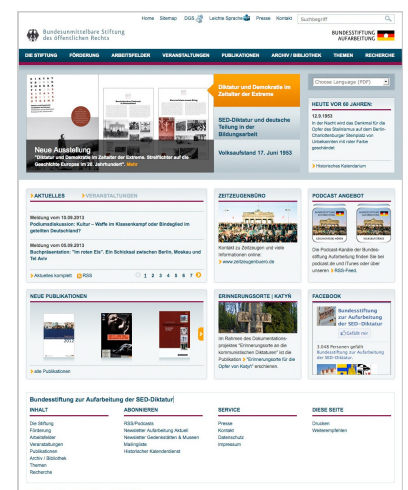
Bundesunmittelbare Stiftung des öffentlichen Rechts

Home Sitemap DGS Leichte Sprache Presse Kontakt Suchbegriff

BUNDESSTIFTUNG AUFARBEITUNG

DIE STIFTUNG FÖRDERUNG ARBEITSFELDER VERANSTALTUNGEN PUBLIKATIONEN ARCHIV / BIBLIOTHEK THEMEN RECHERCHE

Diktatur und Demokratie im Zeitalter der Extreme

SED-Diktatur und deutsche Teilung in der Bildungsarbeit

Volksaufstand 17. Juni 1953

Neue Ausstellung
"Diktatur und Demokratie im Zeitalter der Extreme. Streiflichter auf die Geschichte Europas im 20. Jahrhundert". Mehr

Choose Language (PDF)

HEUTE VOR 60 JAHREN:
12.9.1953
In der Nacht wird das Denkmal für die Opfer des Stalinismus auf dem Berlin-Charlottenburger Steinplatz von Unbekannten mit roter Farbe geschändet.

Historisches Kalendarium

AKTUELLES VERANSTALTUNGEN

Meldung vom 10.09.2013
Podiumsdiskussion: Kultur – Waffe im Klassenkampf oder Bindeglied im geteilten Deutschland?

Meldung vom 05.09.2013
Buchpräsentation: "Im Exil des Eis". Ein Schicksal zwischen Berlin, Moskau und Tel Aviv

Aktuelles komplett RSS 1 2 3 4 5 6 7 8

ZEITZEUGENBÜRO
Kontakt zu Zeitzeugen und viele Informationen online:
www.zeitzeugenbuero.de

PODCAST ANGEBOT
Die Podcast-Kanäle der Bundesstiftung Aufarbeitung finden Sie bei podcast.de und iTunes oder über unseren RSS-Feed.

NEUE PUBLIKATIONEN

alle Publikationen

ERINNERUNGSORTE | KATYŃ
Im Rahmen des Dokumentationsprojektes "Erinnerungsorte an die kommunistischen Diktaturen" ist die Publikation "Erinnerungsorte für die Opfer von Katyń" erschienen.

FACEBOOK
Bundesstiftung zur Aufarbeitung der SED-Diktatur
Gefällt mir
3.648 Personen gefällt Bundesstiftung zur Aufarbeitung der SED-Diktatur.

Bundesstiftung zur Aufarbeitung der SED-Diktatur

INHALT
Die Stiftung
Förderung
Arbeitsfelder
Veranstaltungen
Publikationen
Archiv / Bibliothek
Themen
Recherche

ABONNIEREN
RSS/Podcasts
Newsletter Aufarbeitung Aktuell
Newsletter Gedenkstätten & Museen
Mailingliste
Historischer Kalenderdienst

SERVICE
Presse
Kontakt
Datenschutz
Impressum

DIESE SEITE
Drucken
Weiterempfehlen